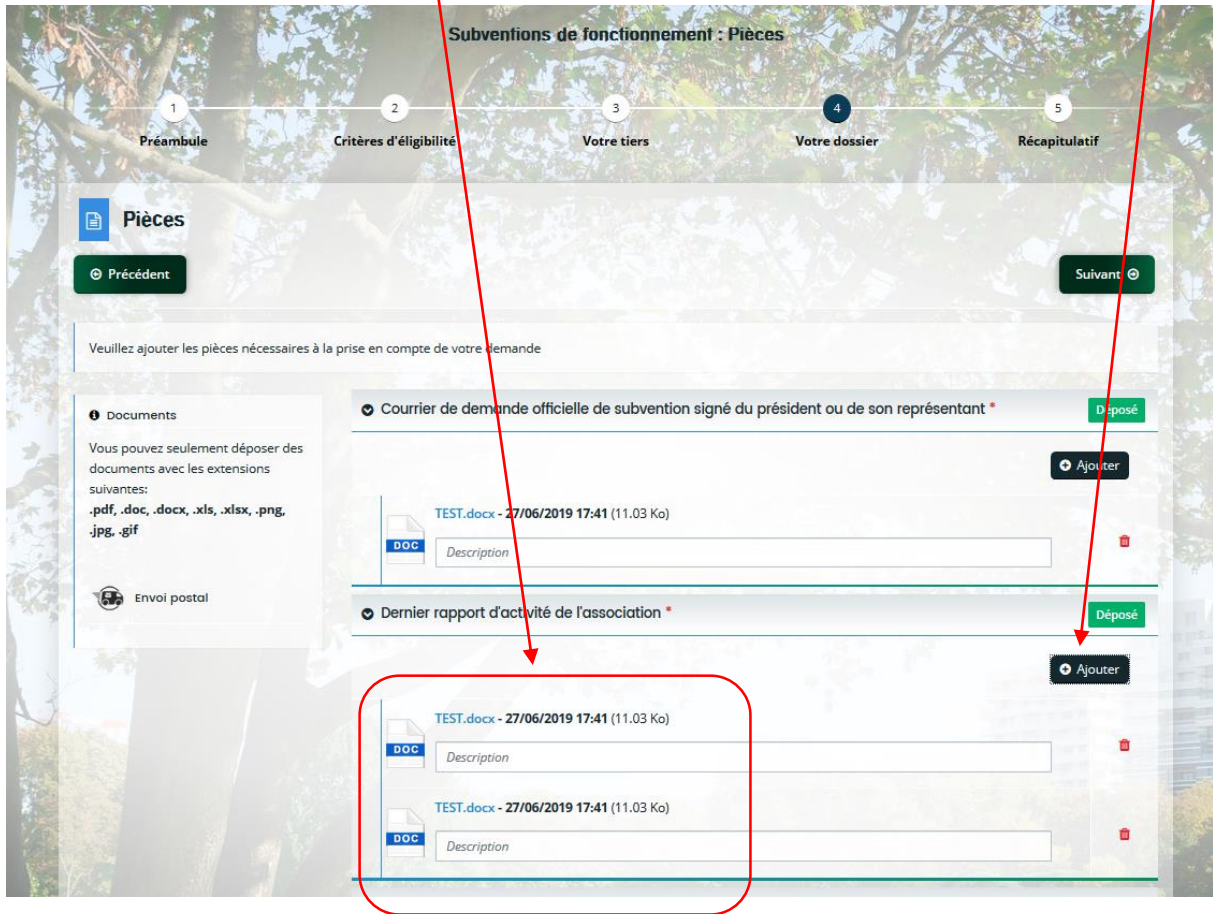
Subventions de fonctionnement : Pièces

1
Préambule

2
Critères d'éligibilité

3
Votre tiers

4
Votre dossier

5
Récapitulatif

Pièces

Précédent

Suivant

Veuillez ajouter les pièces nécessaires à la prise en compte de votre demande

Documents

Vous pouvez seulement déposer des documents avec les extensions suivantes:
.pdf, .doc, .docx, .xls, .xlsx, .png, .jpg, .gif

Envoi postal

Courrier de demande officielle de subvention signé du président ou de son représentant *

Déposé

Ajouter

DOC
TEST.docx - 27/06/2019 17:41 (11.03 Ko)
Description

Dernier rapport d'activité de l'association *

Déposé

Ajouter

DOC
TEST.docx - 27/06/2019 17:41 (11.03 Ko)
Description

DOC
TEST.docx - 27/06/2019 17:41 (11.03 Ko)
Description